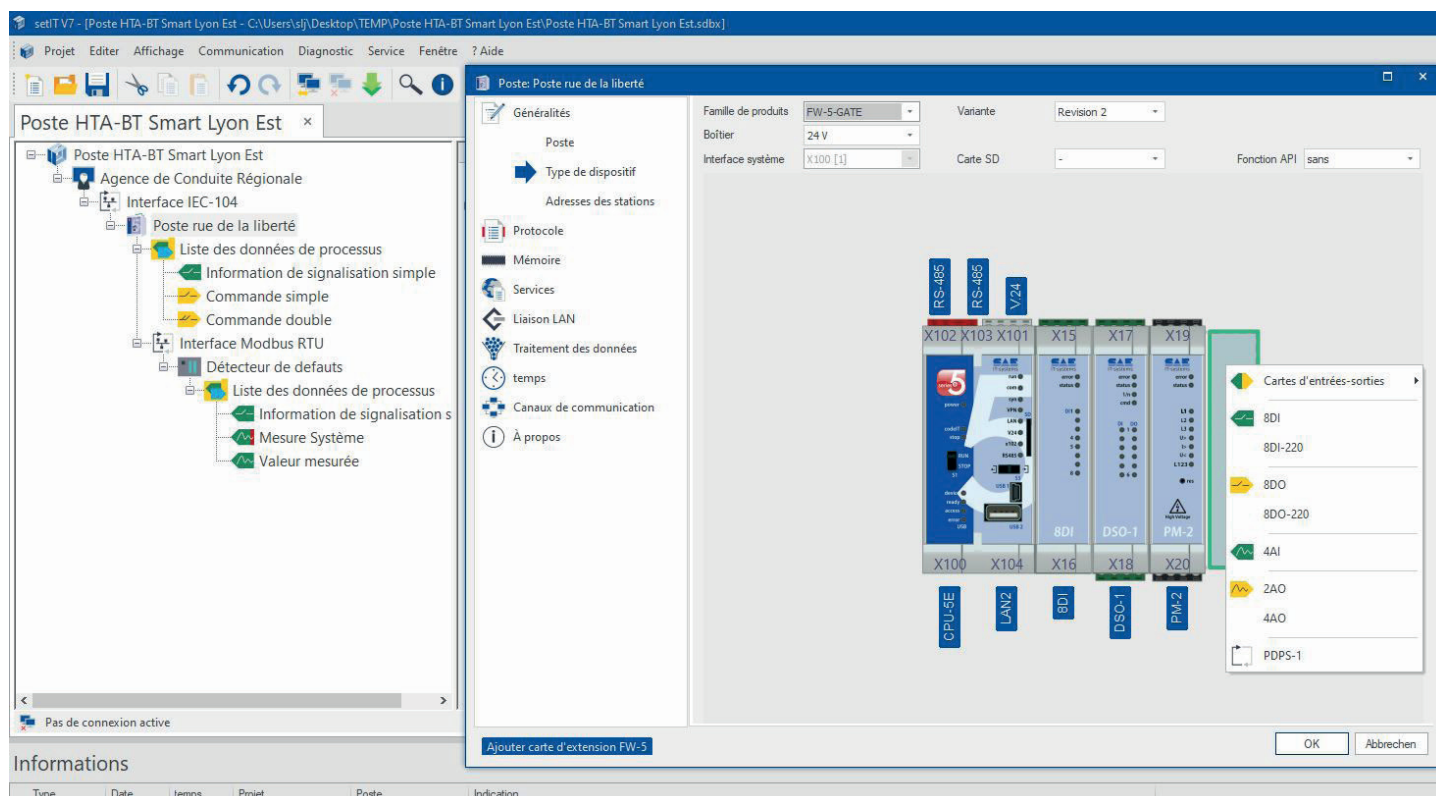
setIT V7 - [Poste HTA-BT Smart Lyon Est - C:\Users\slj\Desktop\TEMP\Poste HTA-BT Smart Lyon Est\Poste HTA-BT Smart Lyon Est.sdbx]

Projet Editer Affichage Communication Diagnostic Service Fenêtre ? Aide

Poste HTA-BT Smart Lyon Est ×

Poste HTA-BT Smart Lyon Est
Agence de Conduite Régionale
Interface IEC-104
Poste rue de la liberté
Liste des données de processus
Information de signalisation simple
Commande simple
Commande double
Interface Modbus RTU
Détecteur de defauts
Liste des données de processus
Information de signalisation s
Mesure Système
Valeur mesurée

Pas de connexion active

Informations

Type Date temps Projet Poste Indication

Poste: Poste rue de la liberté

Généralités
Poste
Type de dispositif
Adresses des stations
Protocole
Mémoire
Services
Liaison LAN
Traitement des données
temps
Canaux de communication
À propos

Famille de produits FW-5-GATE
Boîtier 24 V
Interface système X100 [1]
Variante Revision 2
Carte SD -
Fonction API sans

RS-485 RS-485 V24
X102 X103 X101 X15 X17 X19
8DI DSO-1 PM-2
X100 X104 X16 X18 X20
CPU-5E LAN2 8DI DSO-1 PM-2

Cartes d'entrées-sorties
8DI
8DI-220
8DO
8DO-220
4AI
2AO
4AO
PDPS-1

Ajouter carte d'extension FW-5

OK Abbrechen